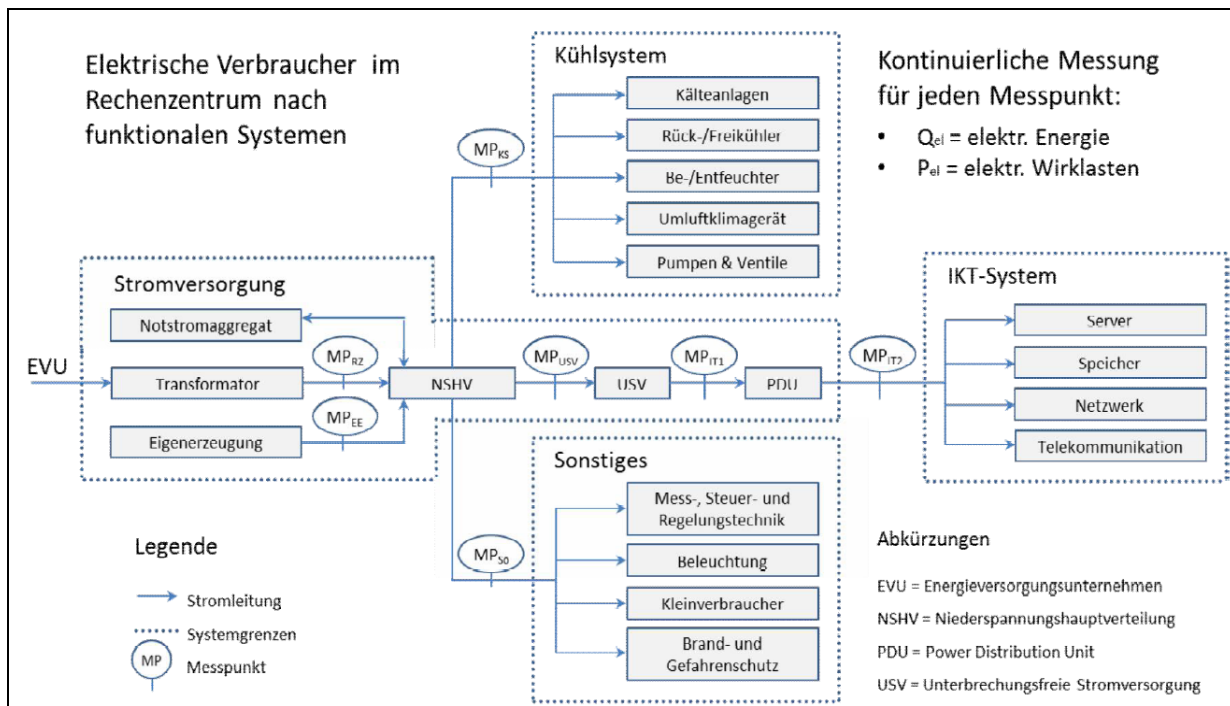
Elektrische Verbraucher im Rechenzentrum nach funktionalen Systemen

Kühlsystem

Kälteanlagen

Rück-/Freikühler

Be-/Entfeuchter

Umluftklimagerät

Pumpen & Ventile

$MP_{KS}$

Kontinuierliche Messung für jeden Messpunkt:

• $Q_{el}$ = elektr. Energie
• $P_{el}$ = elektr. Wirklasten

Stromversorgung

Notstromaggregat

EVU

Transformator

$MP_{RZ}$

Eigenerzeugung

$MP_{EE}$

NSHV

$MP_{USV}$

USV

$MP_{IT1}$

PDU

$MP_{IT2}$

IKT-System

Server

Speicher

Netzwerk

Telekommunikation

Sonstiges

$MP_{So}$

Mess-, Steuer- und Regelungstechnik

Beleuchtung

Kleinverbraucher

Brand- und Gefahrenschutz

Legende

Stromleitung

Systemgrenzen

MP Messpunkt

Abkürzungen

EVU = Energieversorgungsunternehmen

NSHV = Niederspannungshauptverteilung

PDU = Power Distribution Unit

USV = Unterbrechungsfreie Stromversorgung